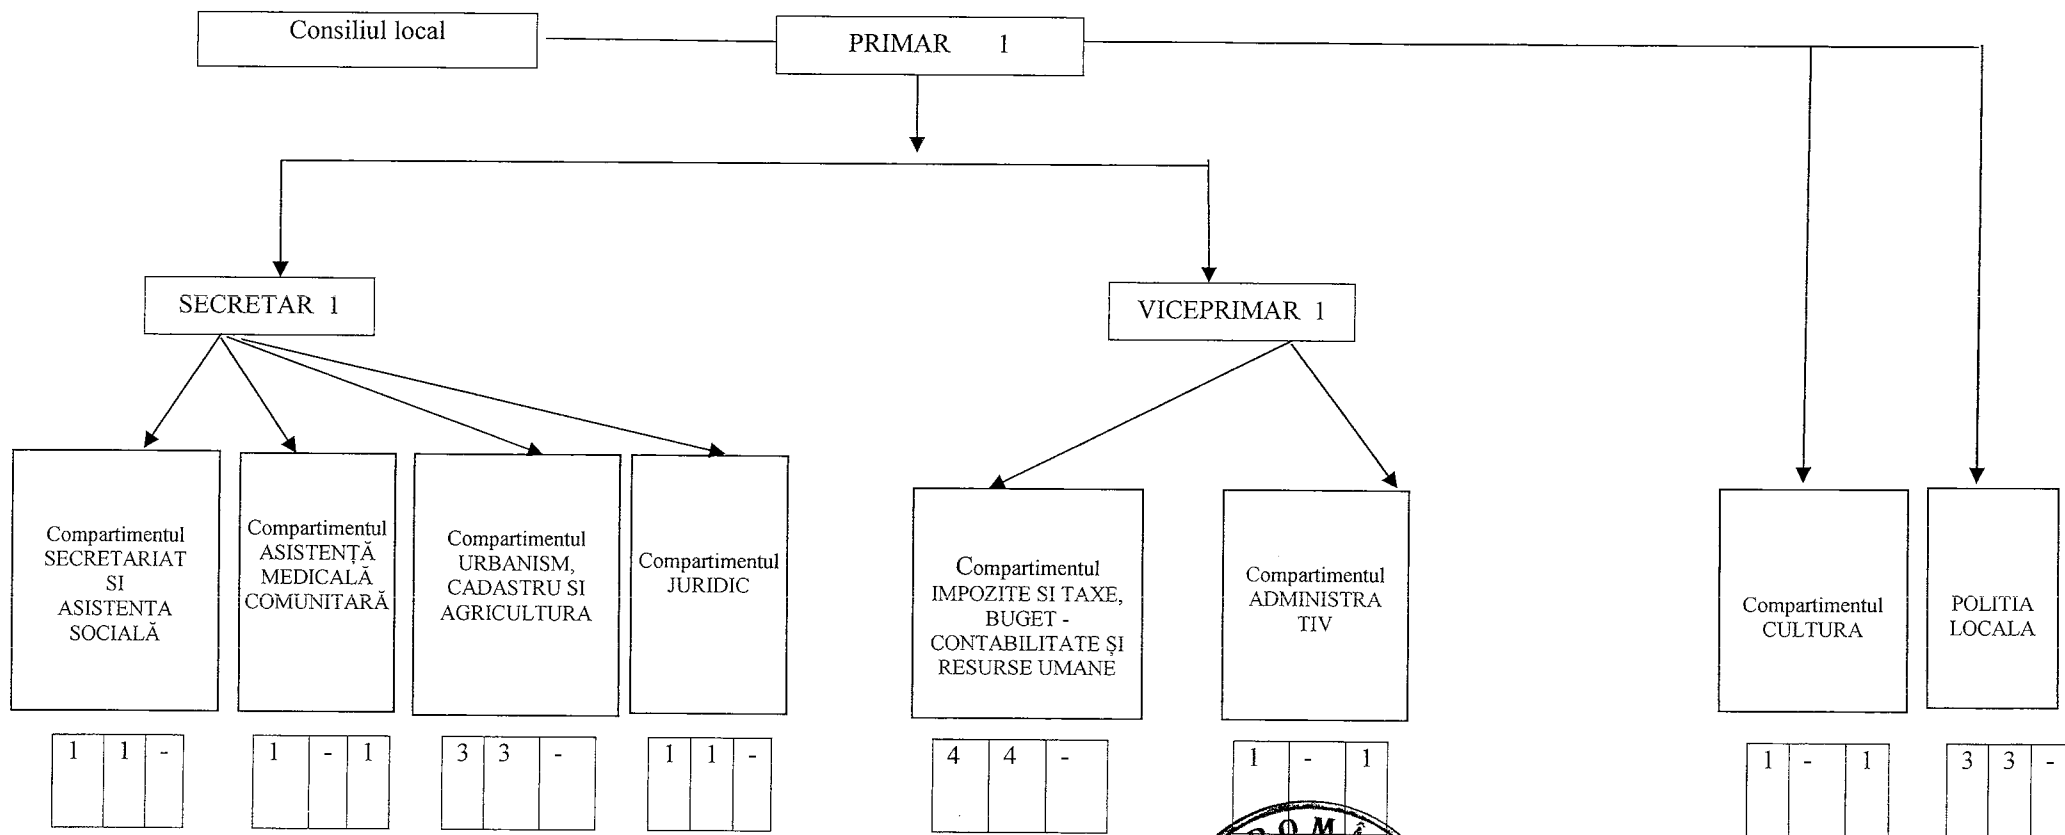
Consiliul local

PRIMAR 1

SECRETAR 1

VICEPRIMAR 1

Compartimentul SECRETARIAT SI ASISTENTA SOCIALĂ

| 1 | 1 | - |
|---|---|---|

Compartimentul ASISTENȚĂ MEDICALĂ COMUNITARĂ

| 1 | - | 1 |
|---|---|---|

Compartimentul URBANISM, CADASTRU SI AGRICULTURA

| 3 | 3 | - |
|---|---|---|

Compartimentul JURIDIC

| 1 | 1 | - |
|---|---|---|

Compartimentul IMPOZITE SI TAXE, BUGET - CONTABILITATE ȘI RESURSE UMANE

| 4 | 4 | - |
|---|---|---|

Compartimentul ADMINISTRATIV

| 1 | - | 1 |
|---|---|---|

Compartimentul CULTURA

| 1 | - | 1 |
|---|---|---|

POLITIA LOCALA

| 3 | 3 | - |
|---|---|---|

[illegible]OMÂ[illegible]